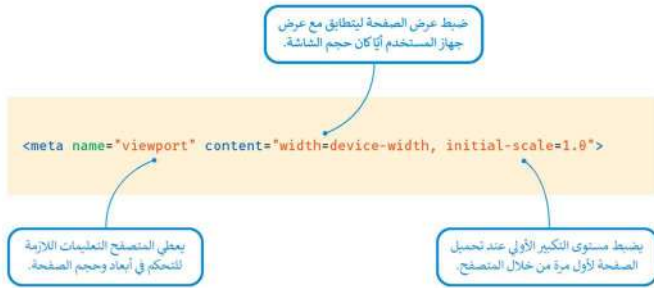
ضبط عرض الصفحة ليتطابق مع عرض جهاز المستخدم أيًا كان حجم الشاشة.

<meta name="viewport" content="width=device-width, initial-scale=1.0">

يعطي المتصفح التعليمات اللازمة للتحكم في أبعاد وحجم الصفحة.

يضبط مستوى التكبير الأولي عند تحميل الصفحة لأول مرة من خلال المتصفح.